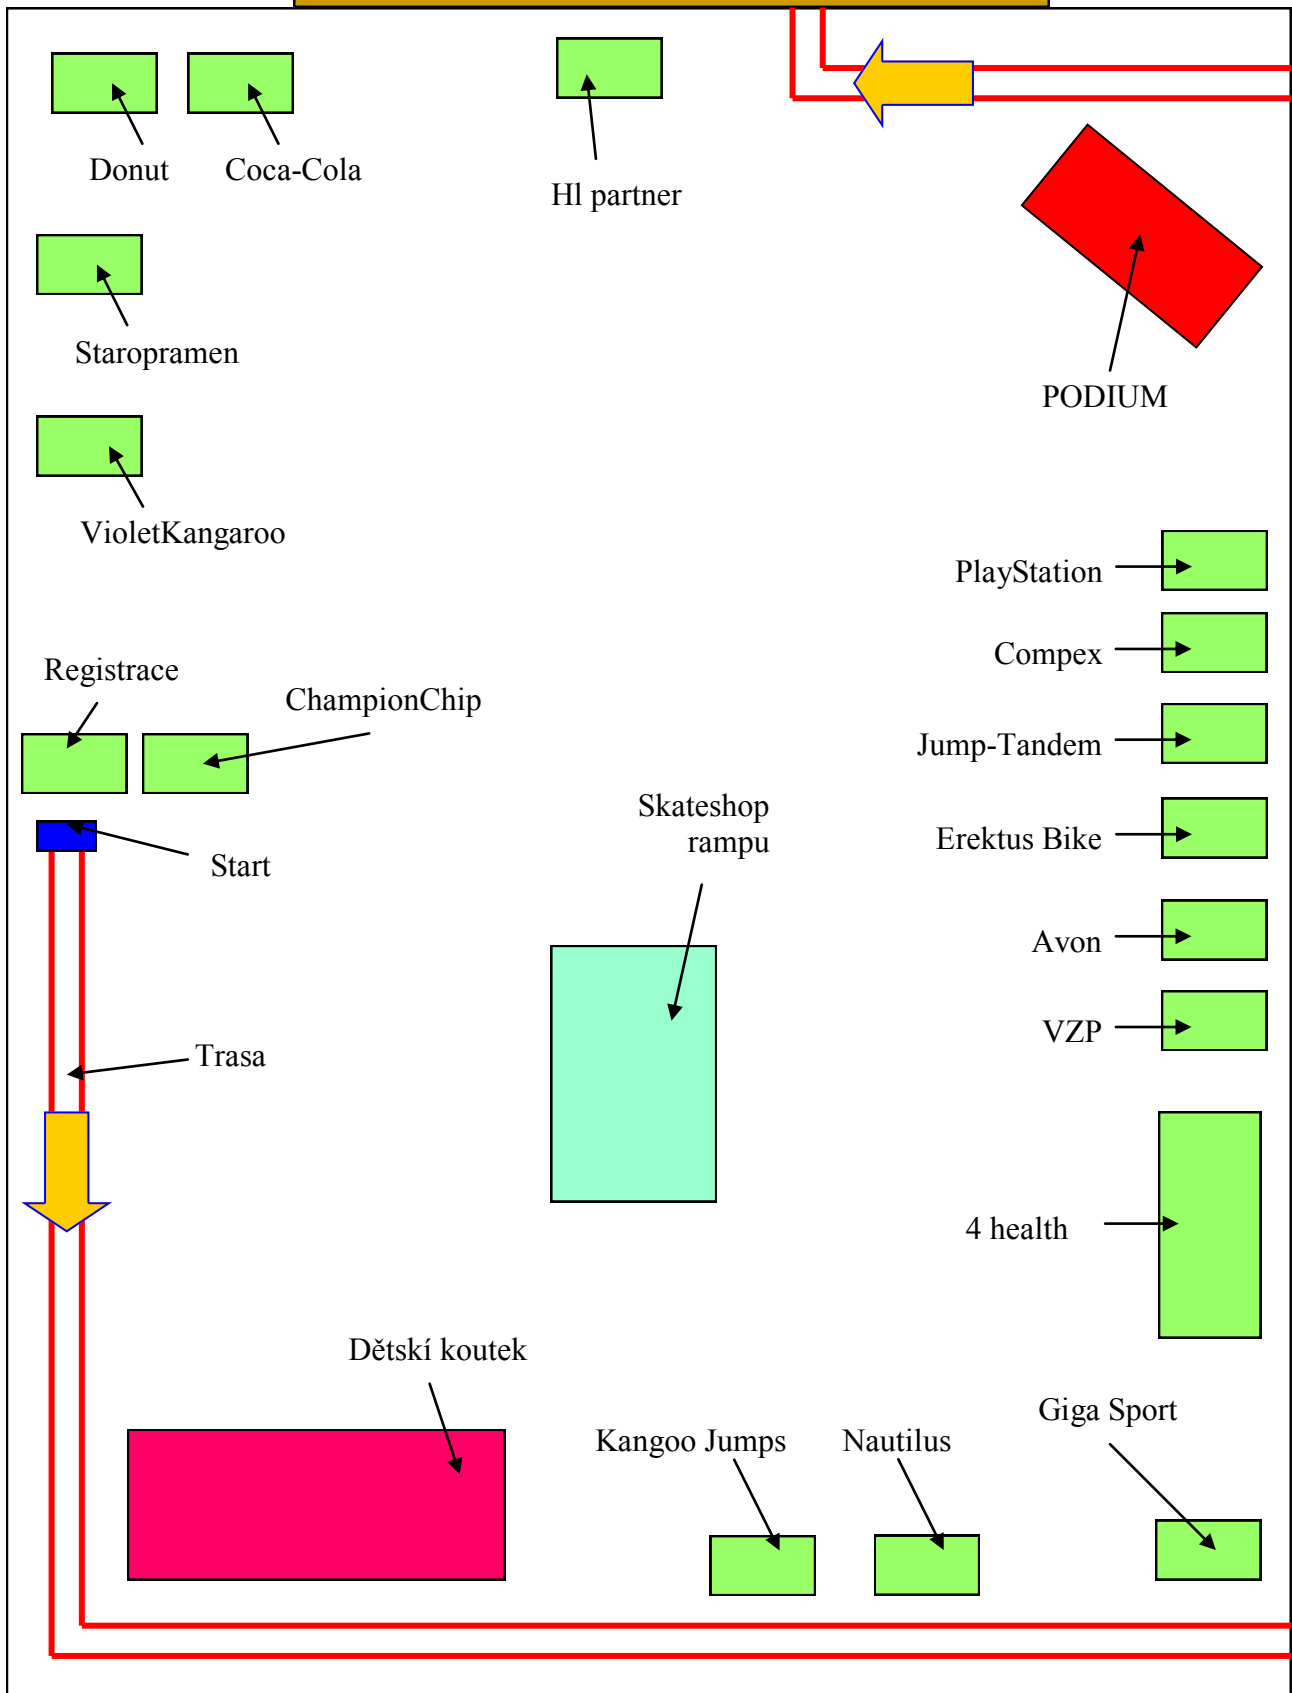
Donut

Coca-Cola

Hl partner

Staropramen

PODIUM

VioletKangaroo

PlayStation

Compex

Registrace

ChampionChip

Jump-Tandem

Skateshop rampu

Erektus Bike

Start

Avon

VZP

Trasa

4 health

Dětskí koutek

Giga Sport

Kangoo Jumps

Nautilus